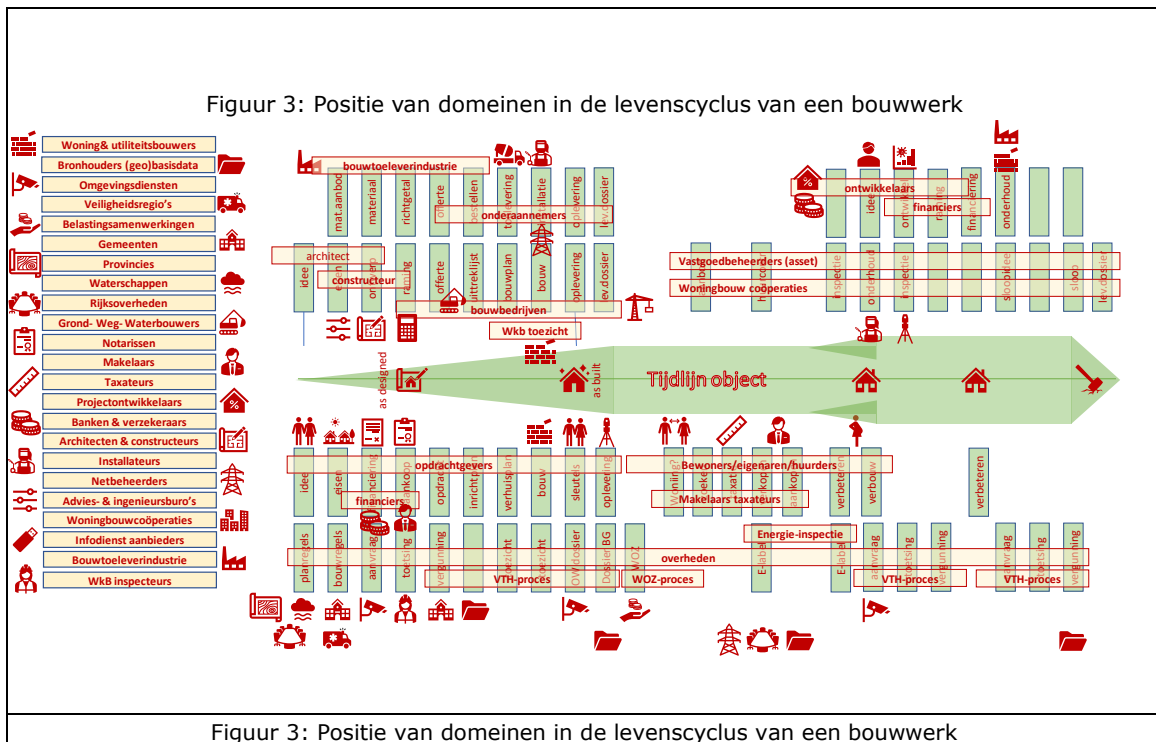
Figuur 3: Positie van domeinen in de levenscyclus van een bouwwerk

Woning& utiliteitsbouwers
Bronhouders (geo)basisdata
Omgevingsdiensten
Veiligheidsregio's
Belastingsamenwerkingen
Gemeenten
Provincies
Waterschappen
Rijksoverheden
Grond- Weg- Waterbouwers
Notarissen
Makelaars
Taxateurs
Projectontwikkelaars
Banken & verzekeraars
Architecten & constructeurs
Installateurs
Netbeheerders
Advies- & ingenieursburo's
Woningbouwcoöperaties
Infodienst aanbieders
Bouwtoeleverindustrie
WkB inspecteurs

bouwtoeleverindustrie
mat.aanbod
materaal
richtgetal
offerte
bestellen
levering
installatie
oplevering
lev.dossier
onderaannemers

architect
constructeur
idee
ontwerp
offerte
uittreklijst
bouwplan
bouw
oplevering
lev.dossier
bouwbedrijven
Wkb toezicht

ontwikkelaars
financiers
idee
ontwikkeling
financiering
onderhoud
Vastgoedbeheerders (asset)
Woningbouw coöperaties
inspectie
onderhoud
inspectie
sloop idee
sloop
lev.dossier

as designed
as built
Tijdlijn object

opdrachtgevers
idee
eisen
financiering
grondaankoop
opdracht
inrichtplan
verhuisplan
bouw
sleutels
oplevering
financiers
Bewoners/eigenaren/huurders
Makelaars taxateurs
aankoop
verbeteren
verbouw
verbeteren
Energie-inspectie

planregels
bouwregels
aanvraag
toetsing
vergunning
toezicht
toezicht
OW dossier
Dossier BG
WOZ
overheden
VTH-proces
WOZ-proces
E-label
aanvraag
toetsing
vergunning
VTH-proces
aanvraag
toetsing
vergunning
VTH-proces

Figuur 3: Positie van domeinen in de levenscyclus van een bouwwerk